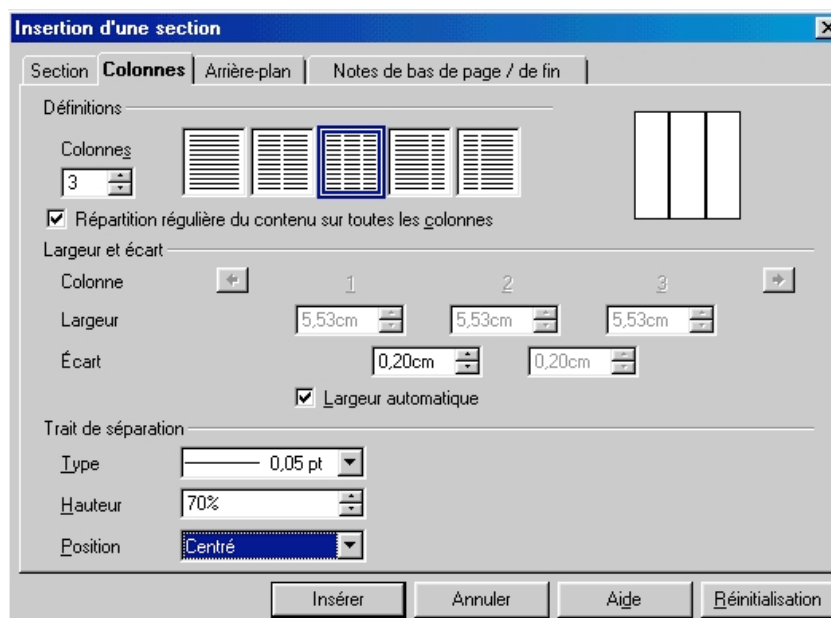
Insertion d'une section

Section | Colonnes | Arrière-plan | Notes de bas de page / de fin

Définitions

Colonnes
3

☑ Répartition régulière du contenu sur toutes les colonnes

Largeur et écart

Colonne 1 2 3

Largeur 5,53cm 5,53cm 5,53cm

Écart 0,20cm 0,20cm

☑ Largeur automatique

Trait de séparation

Type 0,05 pt

Hauteur 70%

Position Centré

Insérer | Annuler | Aide | Réinitialisation